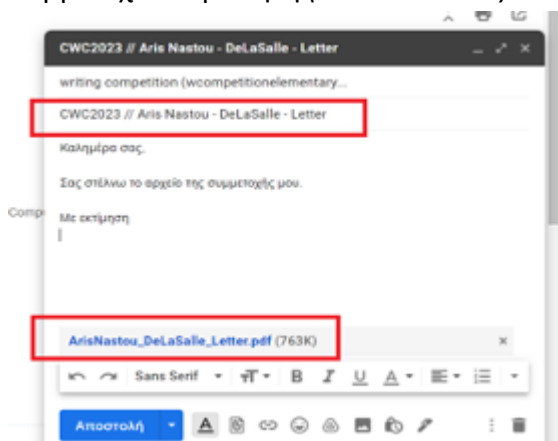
CWC2023 // Aris Nastou - DeLaSalle - Letter

writing competition (wcompetitionelementary...

CWC2023 // Aris Nastou - DeLaSalle - Letter

Καλημέρα σας,

Σας στέλνω το αρχείο της συμμετοχής μου.

Με εκτίμηση

Comp

ArisNastou_DeLaSalle_Letter.pdf (763K)

Sans Serif

Αποστολή